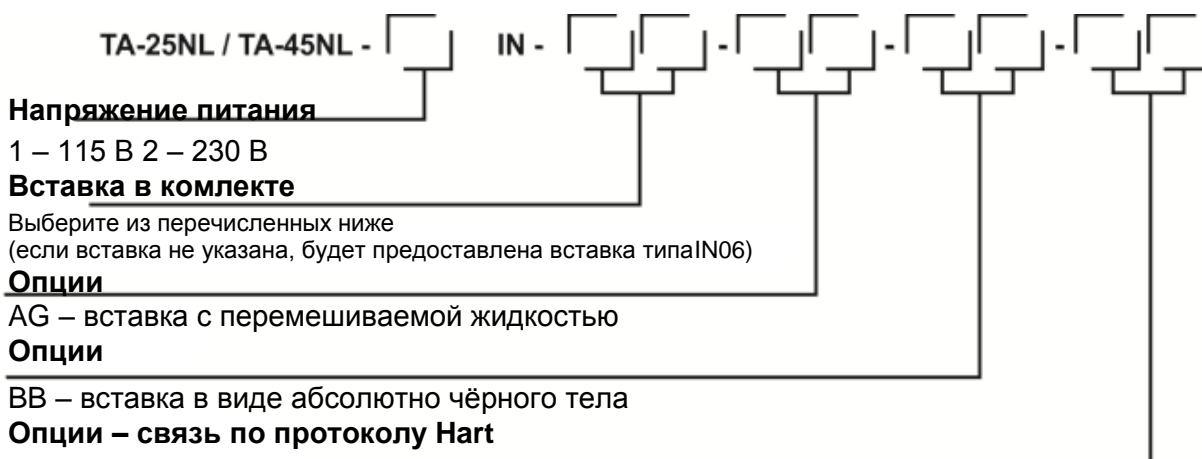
TA-25NL / TA-45NL -  IN -  -  -  -

Напряжение питания

1 – 115 В 2 – 230 В

Вставка в комлекте

Выберите из перечисленных ниже
(если вставка не указана, будет предоставлена вставка типаIN06)

Опции

AG – вставка с перемешиваемой жидкостью

Опции

BB – вставка в виде абсолютно чёрного тела

Опции – связь по протоколу Hart